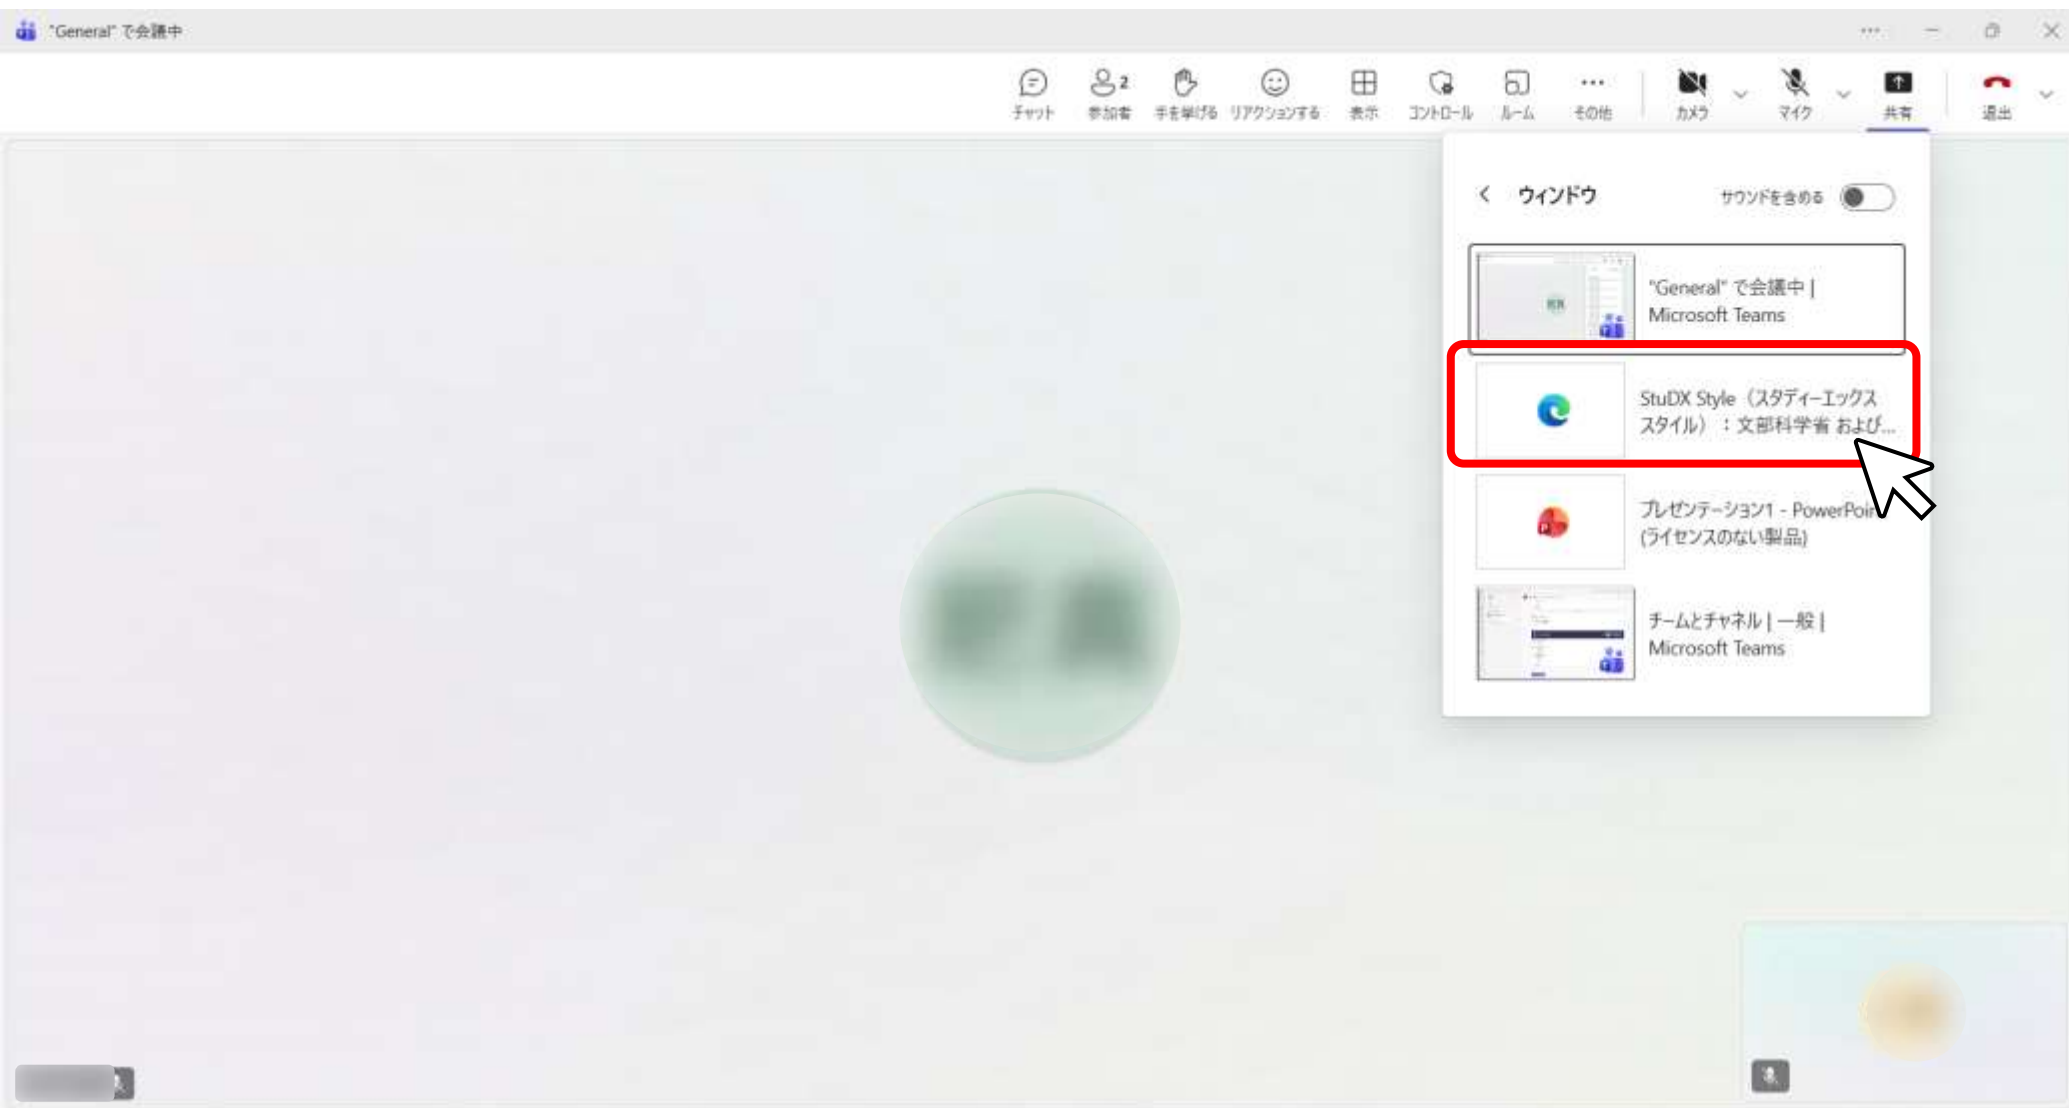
"General" で会議中

チャット
2
参加者
手を挙げる
リアクションする
表示
コントロール
ルーム
その他
カメラ
マイク
共有
退出

ウィンドウ
サウンドを含める

"General" で会議中 | Microsoft Teams

StuDX Style（スタディーエックス スタイル）：文部科学省 および...

プレゼンテーション1 - PowerPoint (ライセンスのない製品)

チームとチャネル | 一般 | Microsoft Teams